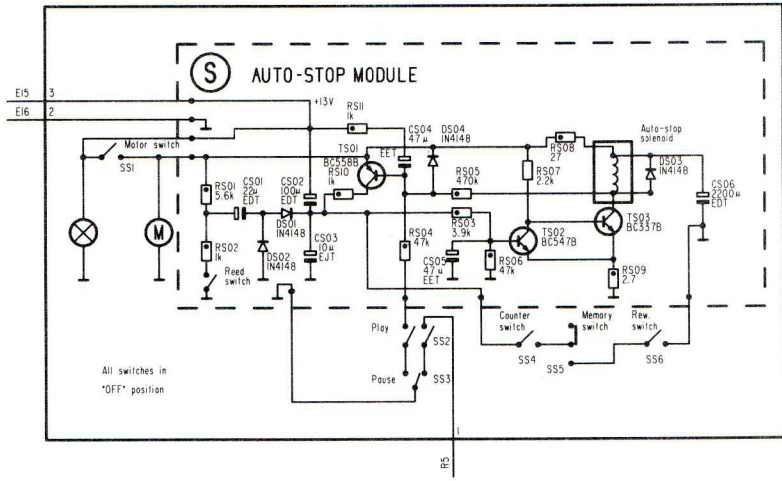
S AUTO-STOP MODULE

EI5 3
EI6 2
+13V
RS11 1k
Motor switch
SS1
CS04 47µ EET
DS04 IN4148
RS08 27
Auto-stop solenoid
DS03 IN4148
CS06 2200µ EDT
TS01 BC558B
RS10 1k
RS05 470k
RS07 2.2k
RS01 5.6k
CS01 22µ EDT
CS02 100µ EDT
DS01 IN4148
RS03 3.9k
TS02 BC547B
TS03 BC337B
RS02 1k
DS02 IN4148
CS03 10µ EJT
RS04 47k
CS05 47µ EET
RS06 47k
RS09 2.7
Reed switch
Play
SS2
Pause
SS3
Counter switch
SS4
Memory switch
SS5
Rew. switch
SS6
All switches in "OFF" position
1
R5